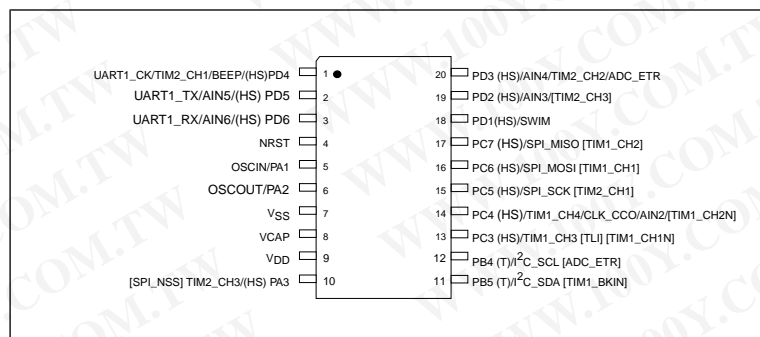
UART1_CK/TIM2_CH1/BEEP/(HS)PD4 1
UART1_TX/AIN5/(HS) PD5 2
UART1_RX/AIN6/(HS) PD6 3
NRST 4
OSCIN/PA1 5
OSCOUT/PA2 6
$V_{SS}$ 7
VCAP 8
$V_{DD}$ 9
[SPI_NSS] TIM2_CH3/(HS) PA3 10

20 PD3 (HS)/AIN4/TIM2_CH2/ADC_ETR
19 PD2 (HS)/AIN3/[TIM2_CH3]
18 PD1(HS)/SWIM
17 PC7 (HS)/SPI_MISO [TIM1_CH2]
16 PC6 (HS)/SPI_MOSI [TIM1_CH1]
15 PC5 (HS)/SPI_SCK [TIM2_CH1]
14 PC4 (HS)/TIM1_CH4/CLK_CCO/AIN2/[TIM1_CH2N]
13 PC3 (HS)/TIM1_CH3 [TLI] [TIM1_CH1N]
12 PB4 (T)/$I^2C$_SCL [ADC_ETR]
11 PB5 (T)/$I^2C$_SDA [TIM1_BKIN]

WWW.100Y.COM.TW